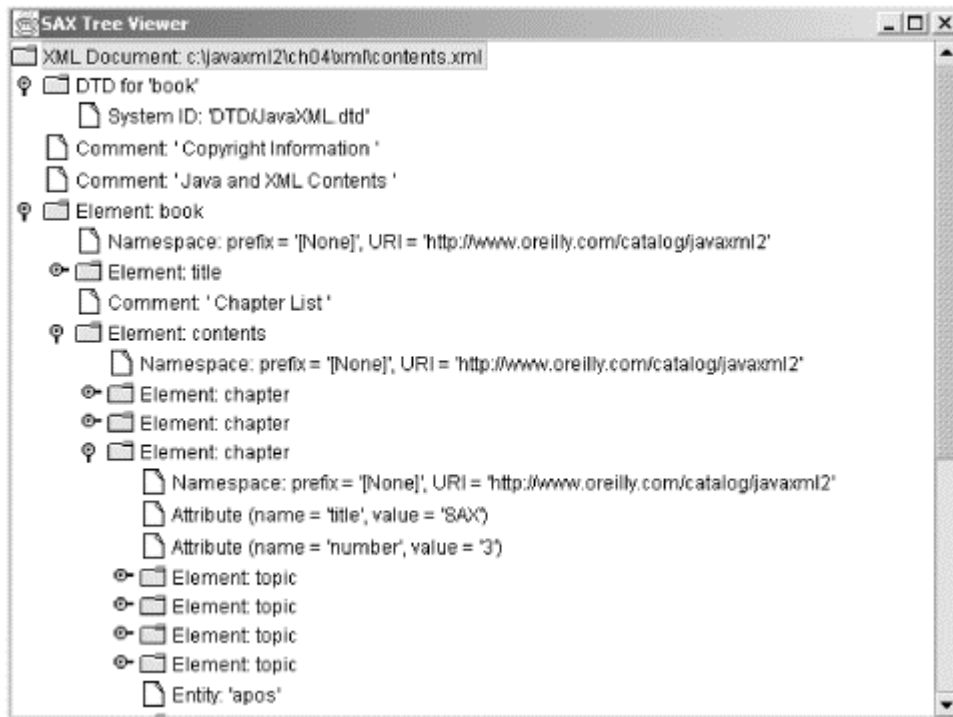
SAX Tree Viewer

XML Document: c:\javaxml2\ch04\xml\contents.xml

DTD for 'book'

System ID: 'DTD/JavaXML.dtd'

Comment: ' Copyright Information '

Comment: ' Java and XML Contents '

Element: book

Namespace: prefix = '[None]', URI = 'http://www.oreilly.com/catalog/javaxml2'

Element: title

Comment: ' Chapter List '

Element: contents

Namespace: prefix = '[None]', URI = 'http://www.oreilly.com/catalog/javaxml2'

Element: chapter

Element: chapter

Element: chapter

Namespace: prefix = '[None]', URI = 'http://www.oreilly.com/catalog/javaxml2'

Attribute (name = 'title', value = 'SAX')

Attribute (name = 'number', value = '3')

Element: topic

Element: topic

Element: topic

Element: topic

Entity: 'apos'